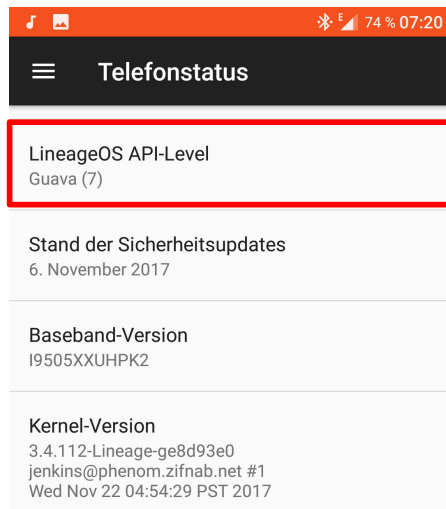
74 % 07:20

Telefonstatus

LineageOS API-Level
Guava (7)

Stand der Sicherheitsupdates
6. November 2017

Baseband-Version
I9505XXUHPK2

Kernel-Version
3.4.112-Lineage-ge8d93e0
jenkins@phenom.zifnab.net #1
Wed Nov 22 04:54:29 PST 2017